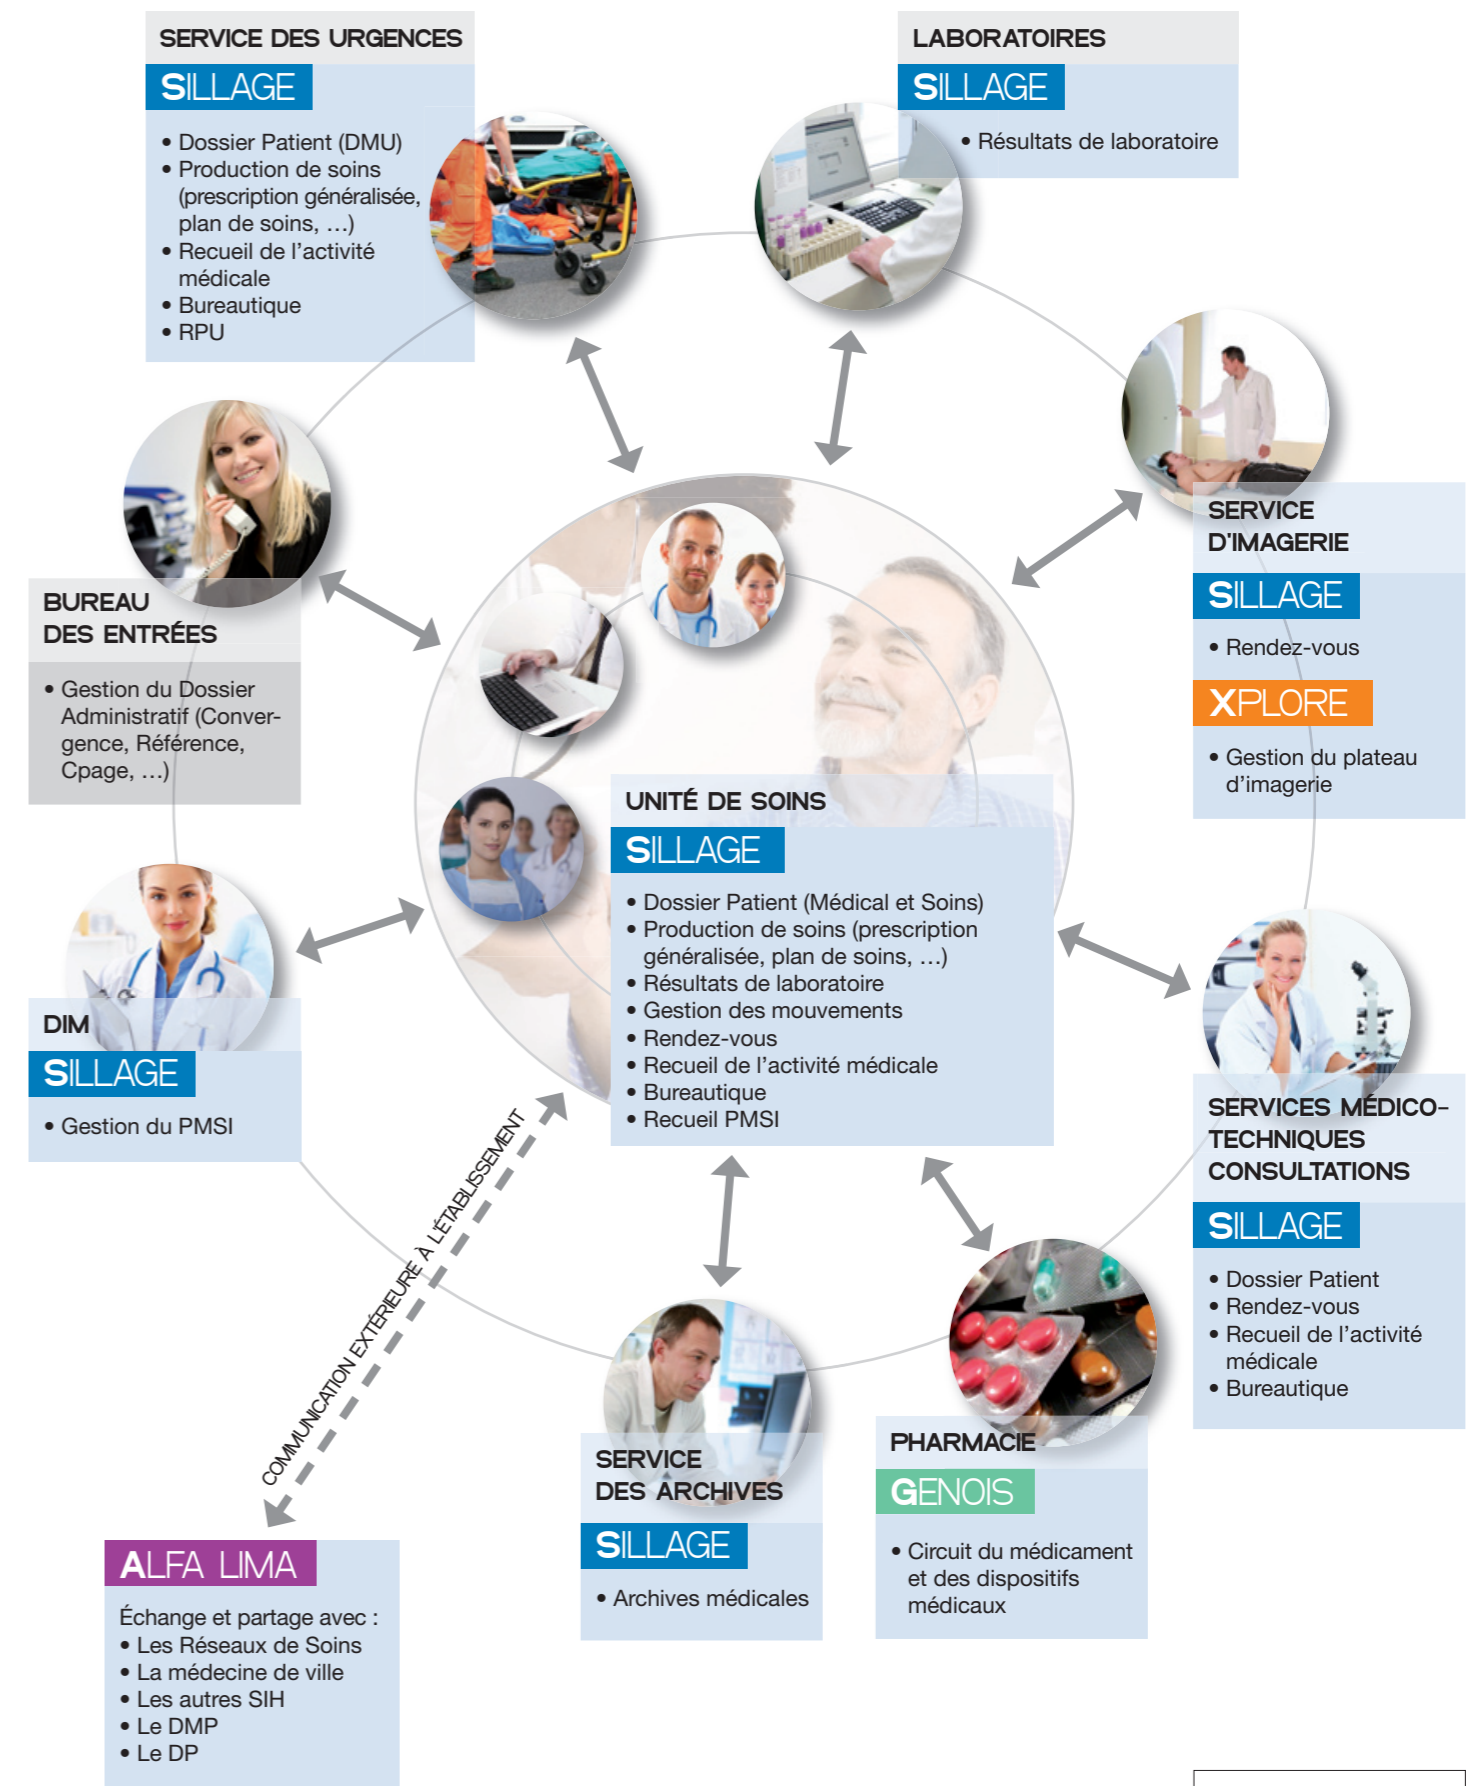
SERVICE DES URGENCES
SILLAGE
• Dossier Patient (DMU)
• Production de soins (prescription généralisée, plan de soins, …)
• Recueil de l'activité médicale
• Bureautique
• RPU

LABORATOIRES
SILLAGE
• Résultats de laboratoire

BUREAU DES ENTRÉES
• Gestion du Dossier Administratif (Convergence, Référence, Cpage, …)

SERVICE D'IMAGERIE
SILLAGE
• Rendez-vous
XPLORE
• Gestion du plateau d'imagerie

UNITÉ DE SOINS
SILLAGE
• Dossier Patient (Médical et Soins)
• Production de soins (prescription généralisée, plan de soins, …)
• Résultats de laboratoire
• Gestion des mouvements
• Rendez-vous
• Recueil de l'activité médicale
• Bureautique
• Recueil PMSI

DIM
SILLAGE
• Gestion du PMSI

SERVICES MÉDICO-TECHNIQUES CONSULTATIONS
SILLAGE
• Dossier Patient
• Rendez-vous
• Recueil de l'activité médicale
• Bureautique

COMMUNICATION EXTÉRIEURE À L'ÉTABLISSEMENT

SERVICE DES ARCHIVES
SILLAGE
• Archives médicales

PHARMACIE
GENOIS
• Circuit du médicament et des dispositifs médicaux

ALFA LIMA
Échange et partage avec :
• Les Réseaux de Soins
• La médecine de ville
• Les autres SIH
• Le DMP
• Le DP